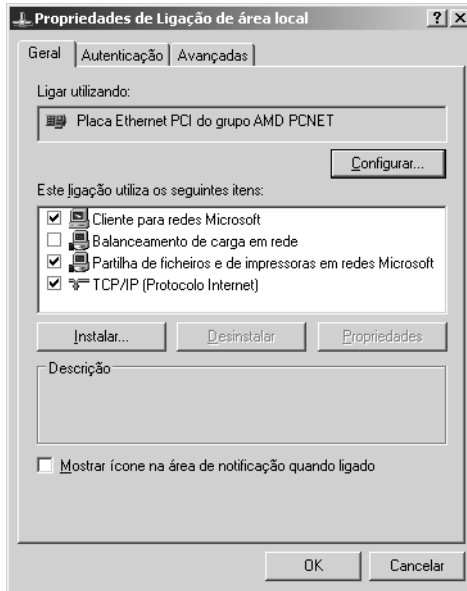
Propriedades de Ligação de área local

?
X

Geral
Autenticação
Avançadas

Ligar utilizando:

Placa Ethernet PCI do grupo AMD PCNET

Configurar...

Este ligação utiliza os seguintes itens:

Cliente para redes Microsoft
Balanceamento de carga em rede
Partilha de ficheiros e de impressoras em redes Microsoft
TCP/IP (Protocolo Internet)

Instalar...
Desinstalar
Propriedades

Descrição

Mostrar ícone na área de notificação quando ligado

OK
Cancelar